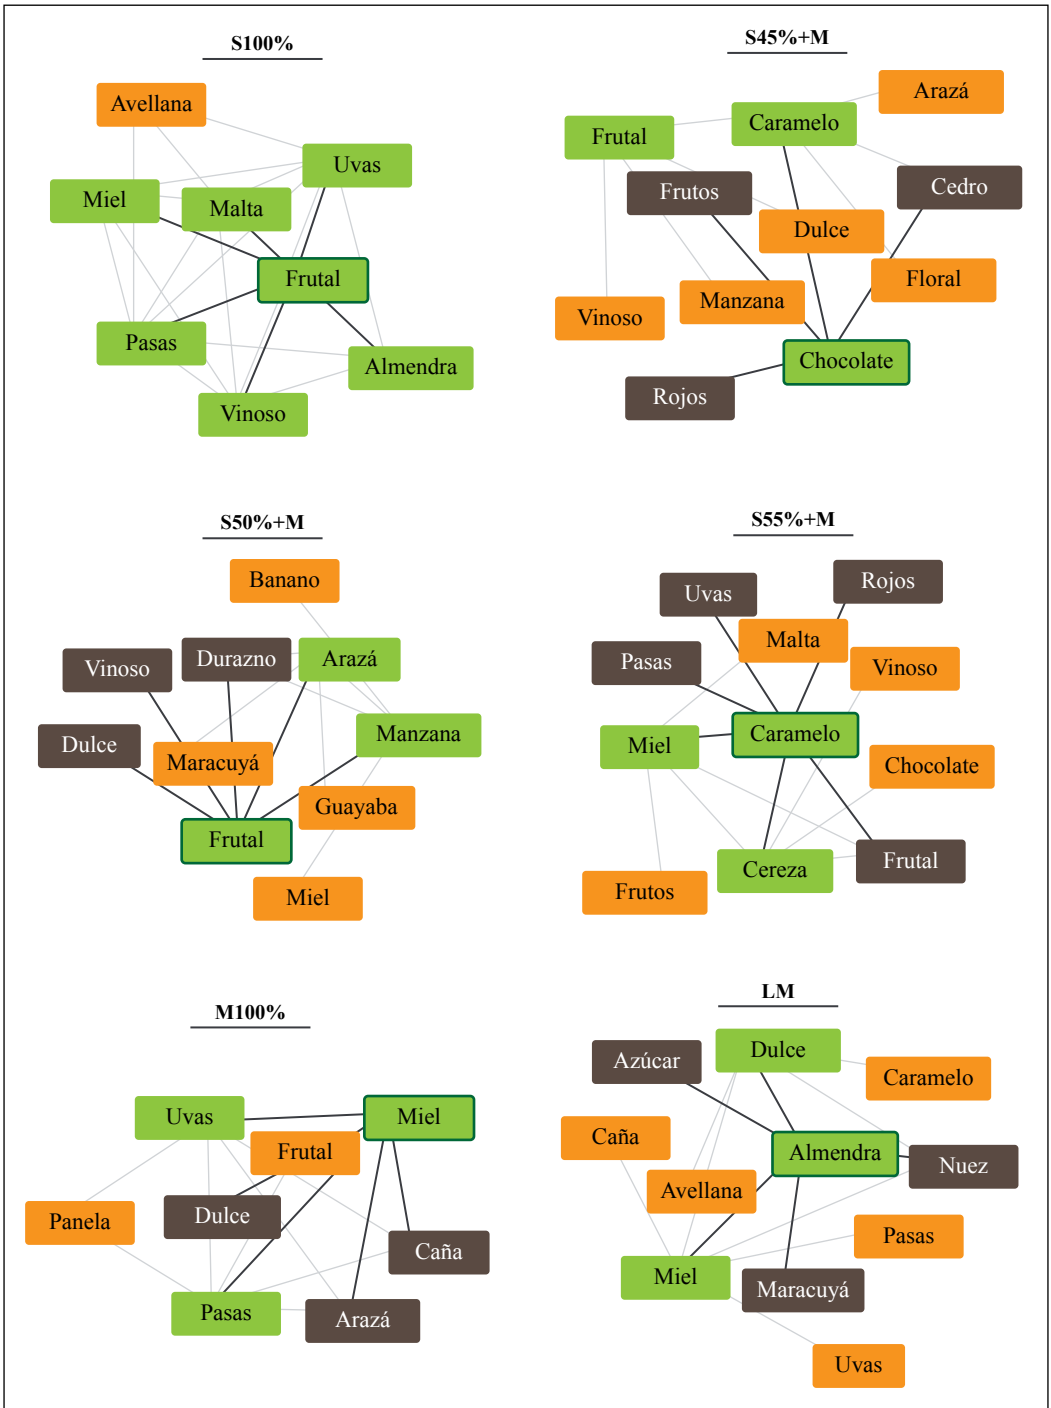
S100%

Avellana
Uvas
Miel
Malta
Frutal
Pasas
Almendra
Vinoso

S45%+M

Arazá
Frutal
Caramelo
Frutos
Cedro
Dulce
Floral
Manzana
Vinoso
Chocolate
Rojos

S50%+M

Banano
Vinoso
Durazno
Arazá
Manzana
Dulce
Maracuyá
Guayaba
Frutal
Miel

S55%+M

Uvas
Rojos
Malta
Pasas
Vinoso
Miel
Caramelo
Chocolate
Frutal
Cereza
Frutos

M100%

Uvas
Miel
Frutal
Panela
Dulce
Caña
Pasas
Arazá

LM

Dulce
Azúcar
Caramelo
Caña
Almendra
Nuez
Avellana
Pasas
Miel
Maracuyá
Uvas